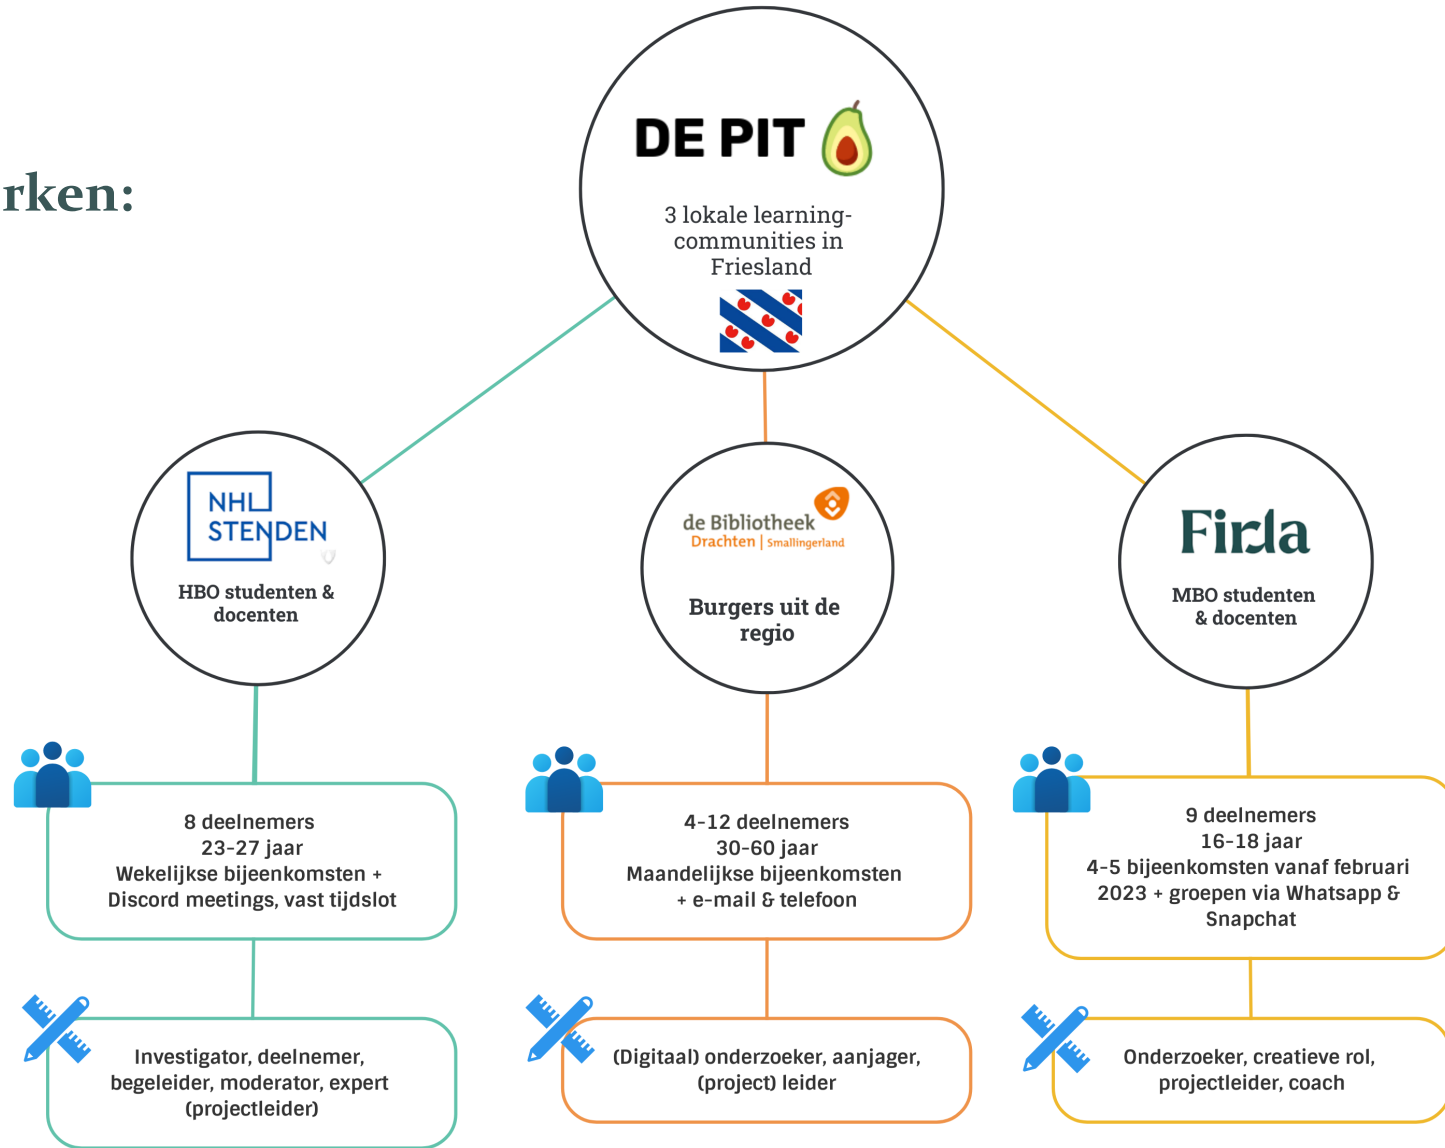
rken:

DE PIT

3 lokale learning-communities in Friesland

NHL STENDEN

HBO studenten & docenten

de Bibliotheek Drachten | Smallingerland

Burgers uit de regio

Firda

MBO studenten & docenten

8 deelnemers
23-27 jaar
Wekelijkse bijeenkomsten + Discord meetings, vast tijdslot

4-12 deelnemers
30-60 jaar
Maandelijkse bijeenkomsten + e-mail & telefoon

9 deelnemers
16-18 jaar
4-5 bijeenkomsten vanaf februari 2023 + groepen via Whatsapp & Snapchat

Investigator, deelnemer, begeleider, moderator, expert (projectleider)

(Digitaal) onderzoeker, aanjager, (project) leider

Onderzoeker, creatieve rol, projectleider, coach